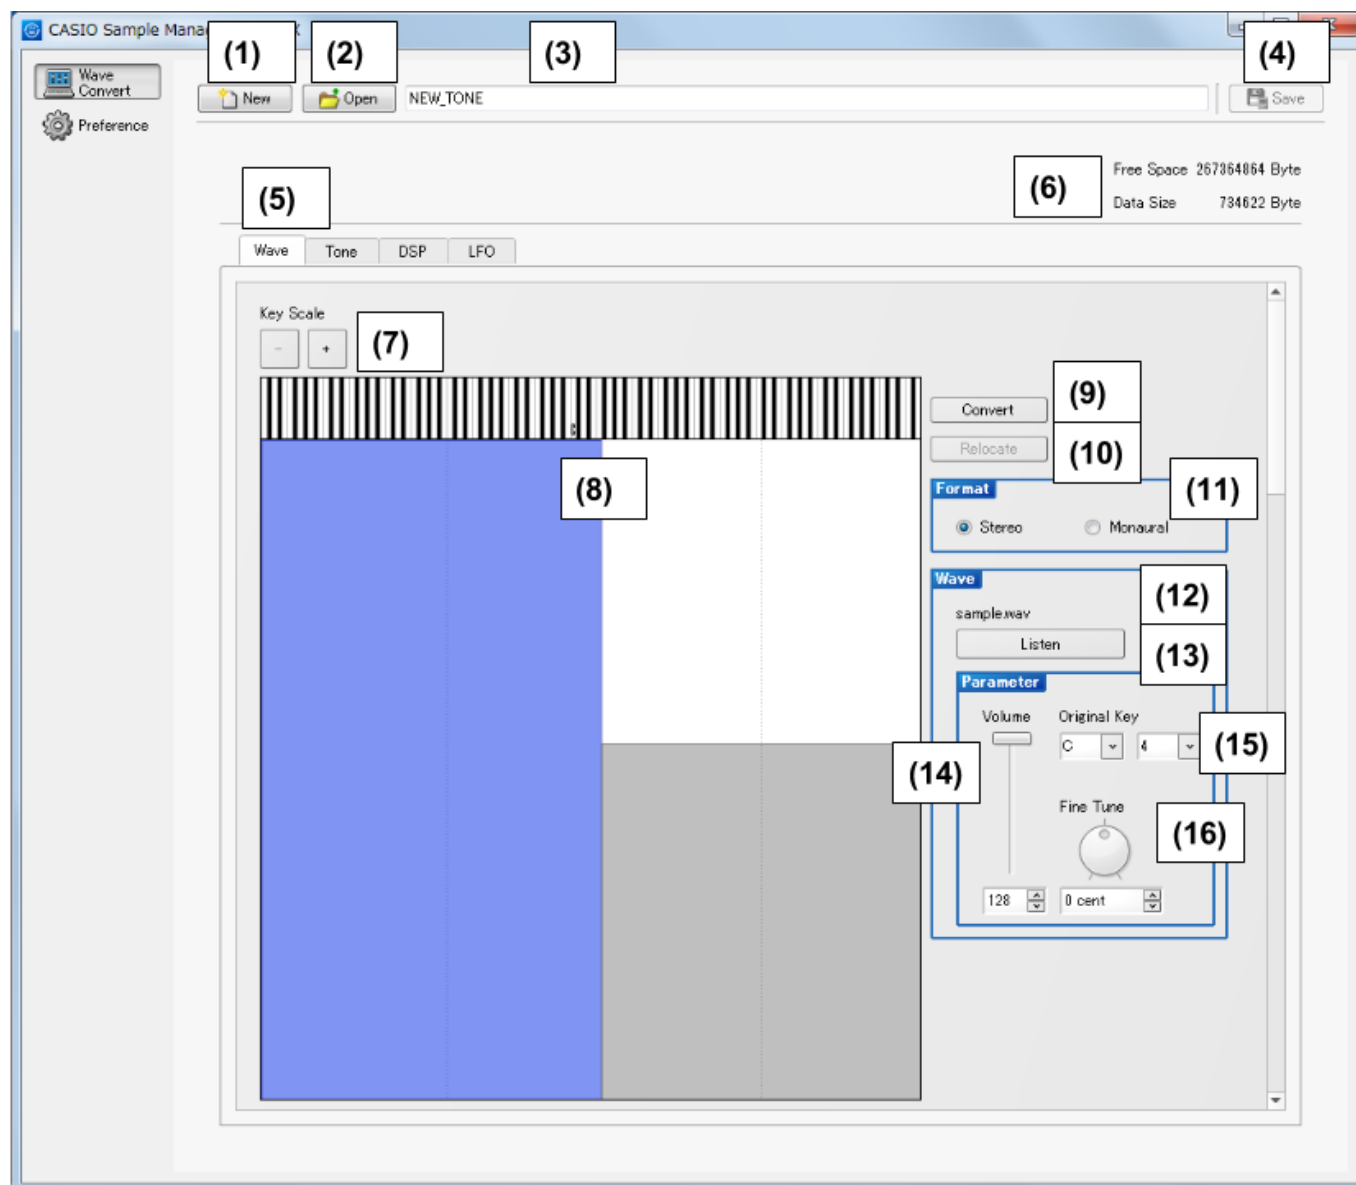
CASIO Sample Mana

(1) (2) (3) (4)

Wave Convert

Preference

New

Open

NEW_TONE

Save

(5)

(6)

Free Space 267364864 Byte

Data Size 734622 Byte

Wave Tone DSP LFO

Key Scale

- +

(7)

(8)

Convert (9)

Relocate (10)

Format (11)

Stereo Monaural

Wave (12)

sample.wav

Listen (13)

Parameter

Volume Original Key

C 4 (15)

(14)

Fine Tune (16)

128

0 cent